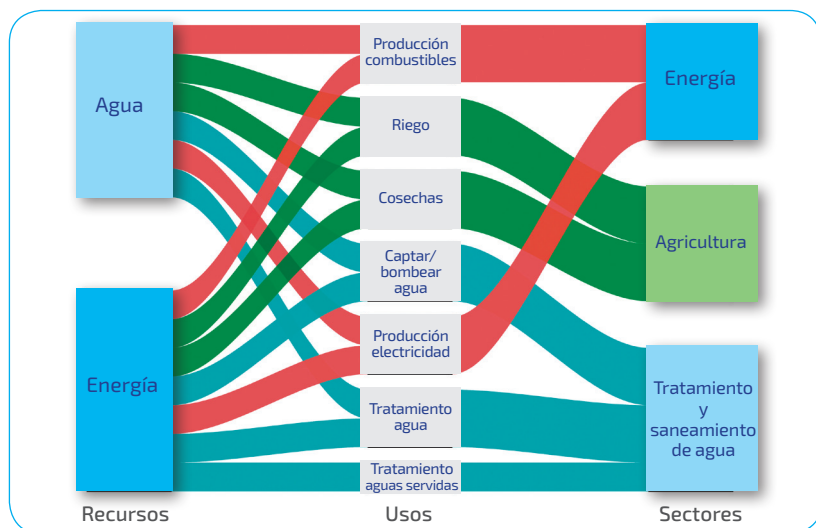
Agua

Energía

Producción combustibles

Riego

Cosechas

Captar/ bombear agua

Producción electricidad

Tratamiento agua

Tratamiento aguas servidas

Energía

Agricultura

Tratamiento y saneamiento de agua

Recursos

Usos

Sectores